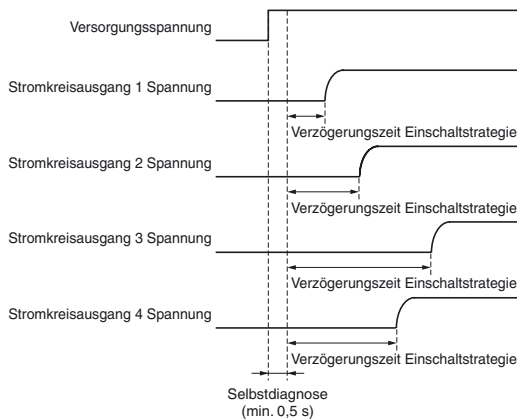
Versorgungsspannung

Stromkreisausgang 1 Spannung

Verzögerungszeit Einschaltstrategie

Stromkreisausgang 2 Spannung

Verzögerungszeit Einschaltstrategie

Stromkreisausgang 3 Spannung

Verzögerungszeit Einschaltstrategie

Stromkreisausgang 4 Spannung

Verzögerungszeit Einschaltstrategie

Selbstdiagnose
(min. 0,5 s)